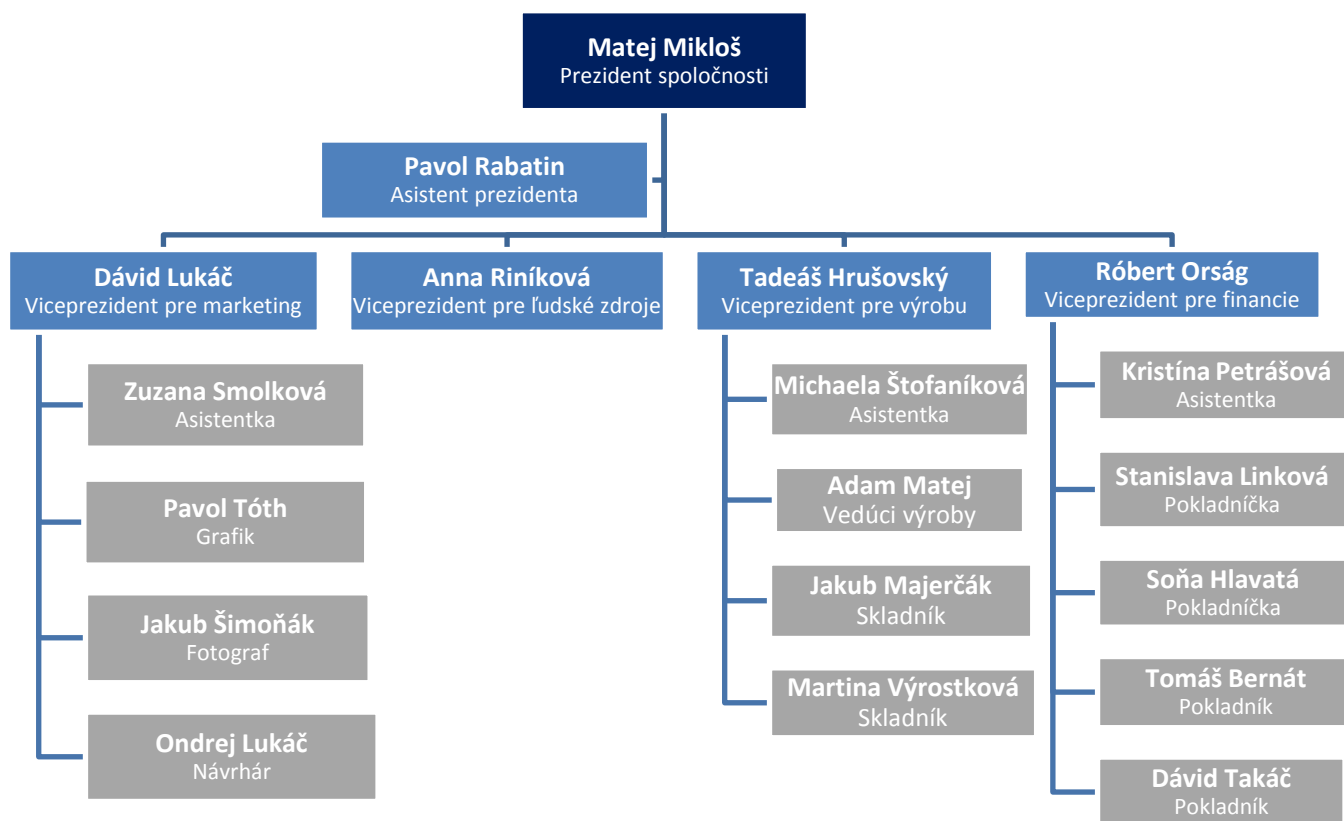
Matej Mikloš
Prezident spoločnosti

Pavol Rabatin
Asistent prezidenta

Dávid Lukáč
Viceprezident pre marketing

Anna Riníková
Viceprezident pre ľudské zdroje

Tadeáš Hrušovský
Viceprezident pre výrobu

Róbert Orság
Viceprezident pre financie

Zuzana Smolková
Asistentka

Pavol Tóth
Grafik

Jakub Šimoňák
Fotograf

Ondrej Lukáč
Návrhár

Michaela Štofaníková
Asistentka

Adam Matej
Vedúci výroby

Jakub Majerčák
Skladník

Martina Výrostková
Skladník

Kristína Petrášová
Asistentka

Stanislava Linková
Pokladníčka

Soňa Hlavatá
Pokladníčka

Tomáš Bernát
Pokladník

Dávid Takáč
Pokladník